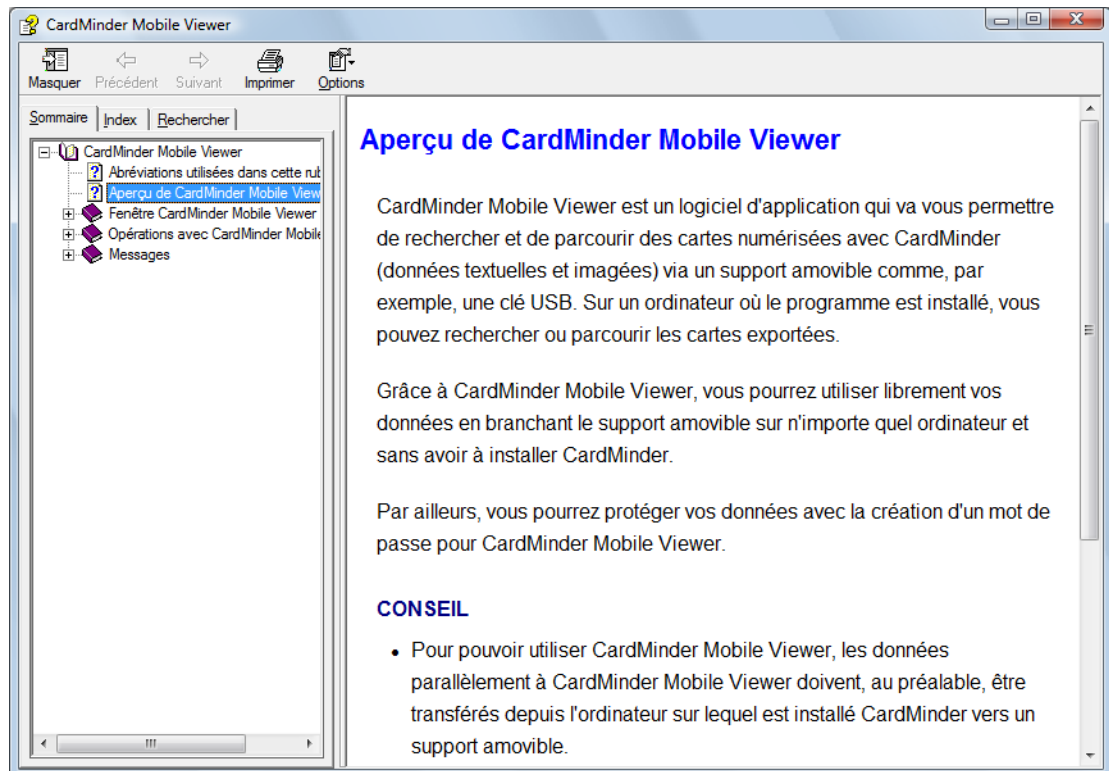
CardMinder Mobile Viewer

Masquer Précédent Suivant Imprimer Options

Sommaire | Index | Rechercher

CardMinder Mobile Viewer
Abréviations utilisées dans cette rub
Aperçu de CardMinder Mobile View
Fenêtre CardMinder Mobile Viewer
Opérations avec CardMinder Mobile
Messages

Aperçu de CardMinder Mobile Viewer

CardMinder Mobile Viewer est un logiciel d'application qui va vous permettre de rechercher et de parcourir des cartes numérisées avec CardMinder (données textuelles et imagées) via un support amovible comme, par exemple, une clé USB. Sur un ordinateur où le programme est installé, vous pouvez rechercher ou parcourir les cartes exportées.

Grâce à CardMinder Mobile Viewer, vous pourrez utiliser librement vos données en branchant le support amovible sur n'importe quel ordinateur et sans avoir à installer CardMinder.

Par ailleurs, vous pourrez protéger vos données avec la création d'un mot de passe pour CardMinder Mobile Viewer.

CONSEIL

• Pour pouvoir utiliser CardMinder Mobile Viewer, les données parallèlement à CardMinder Mobile Viewer doivent, au préalable, être transférés depuis l'ordinateur sur lequel est installé CardMinder vers un support amovible.